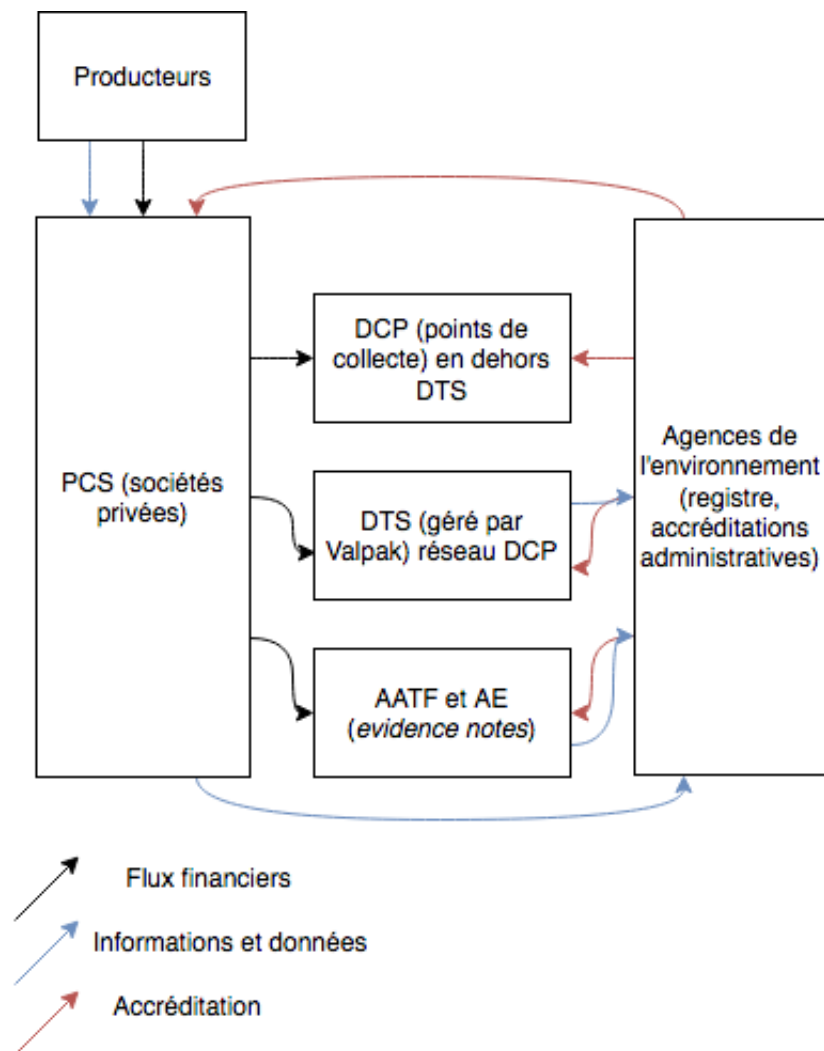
Producteurs

PCS (sociétés privées)

DCP (points de collecte) en dehors DTS

DTS (géré par Valpak) réseau DCP

AATF et AE (*evidence notes*)

Agences de l'environnement (registre, accréditations administratives)

Flux financiers

Informations et données

Accréditation